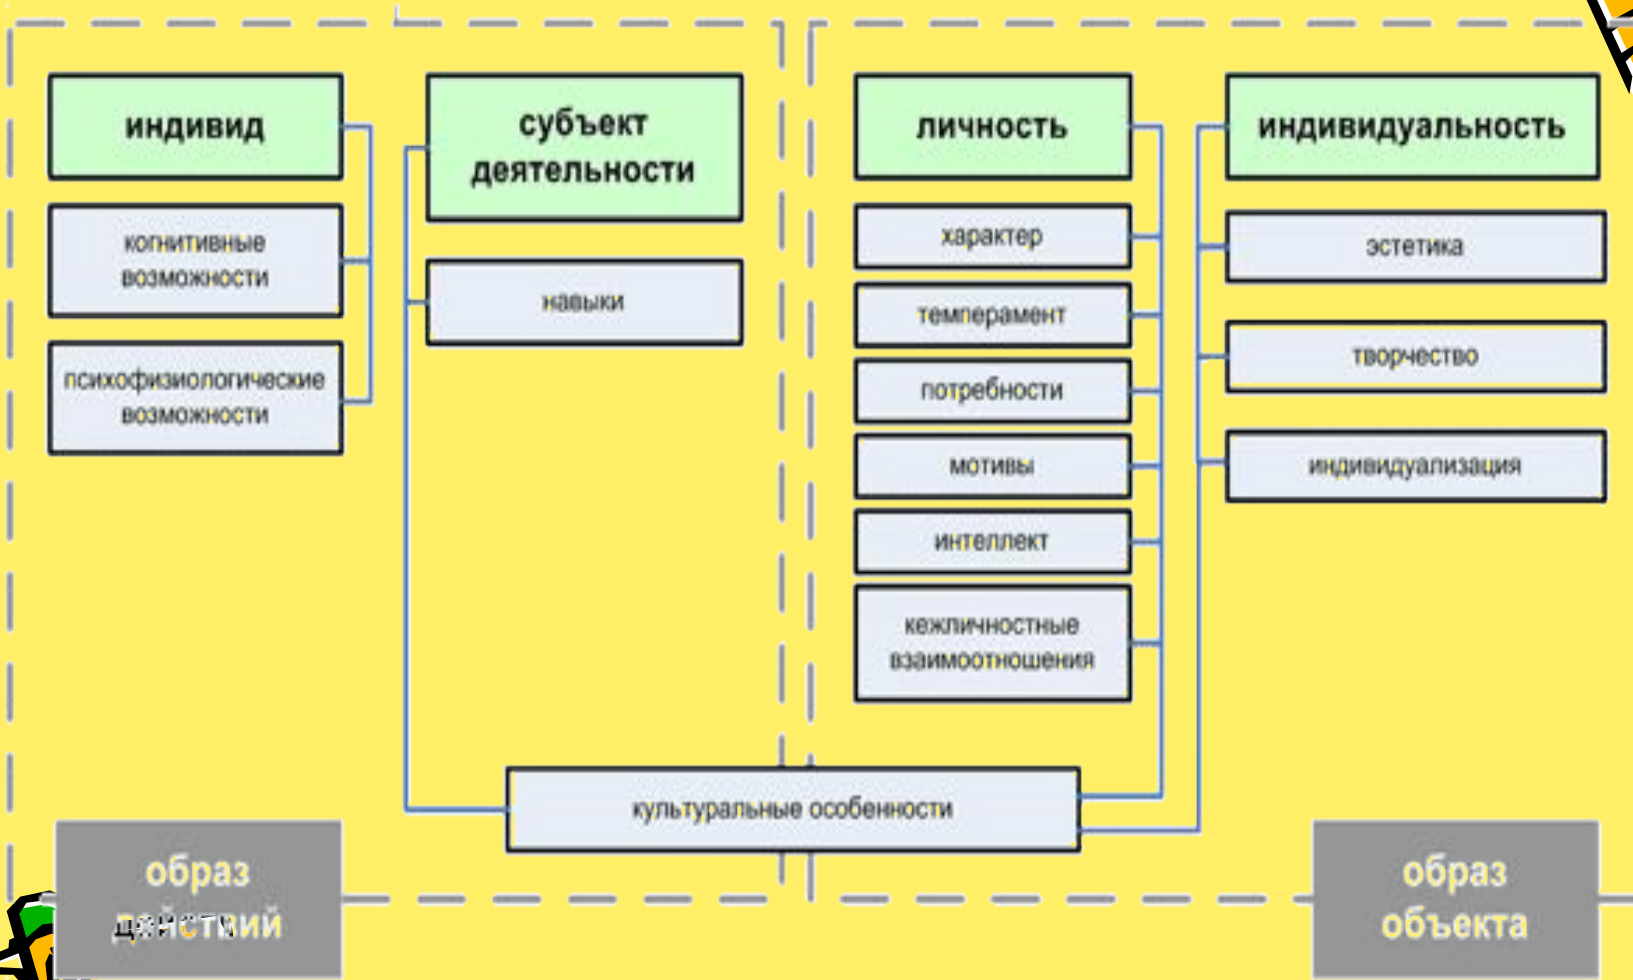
индивид

когнитивные возможности

психофизиологические возможности

субъект деятельности

навыки

личность

характер

темперамент

потребности

мотивы

интеллект

кежличностные взаимоотношения

индивидуальность

эстетика

творчество

индивидуализация

культуральные особенности

образ действий

образ объекта